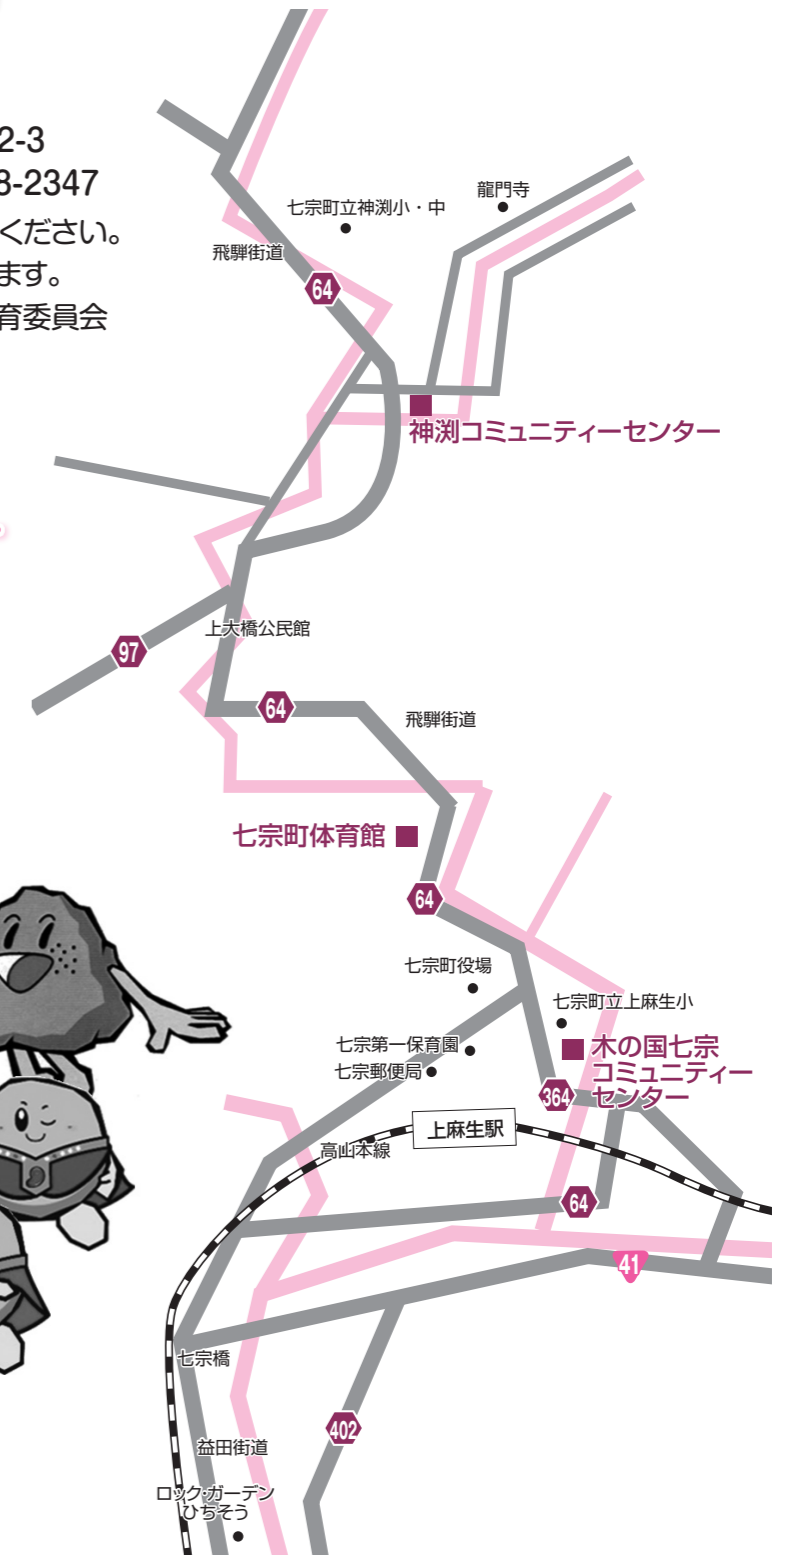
2-3
3-2347
ください。
ます。
育委員会

龍門寺
七宗町立神渕小・中
飛騨街道
64
神渕コミュニティーセンター
上大橋公民館
97
64
飛騨街道
七宗町体育館
64
七宗町役場
七宗町立上麻生小
七宗第一保育園
七宗郵便局
木の国七宗コミュニティーセンター
364
上麻生駅
高山本線
64
41
七宗橋
402
益田街道
ロック・ガーデンひちそう